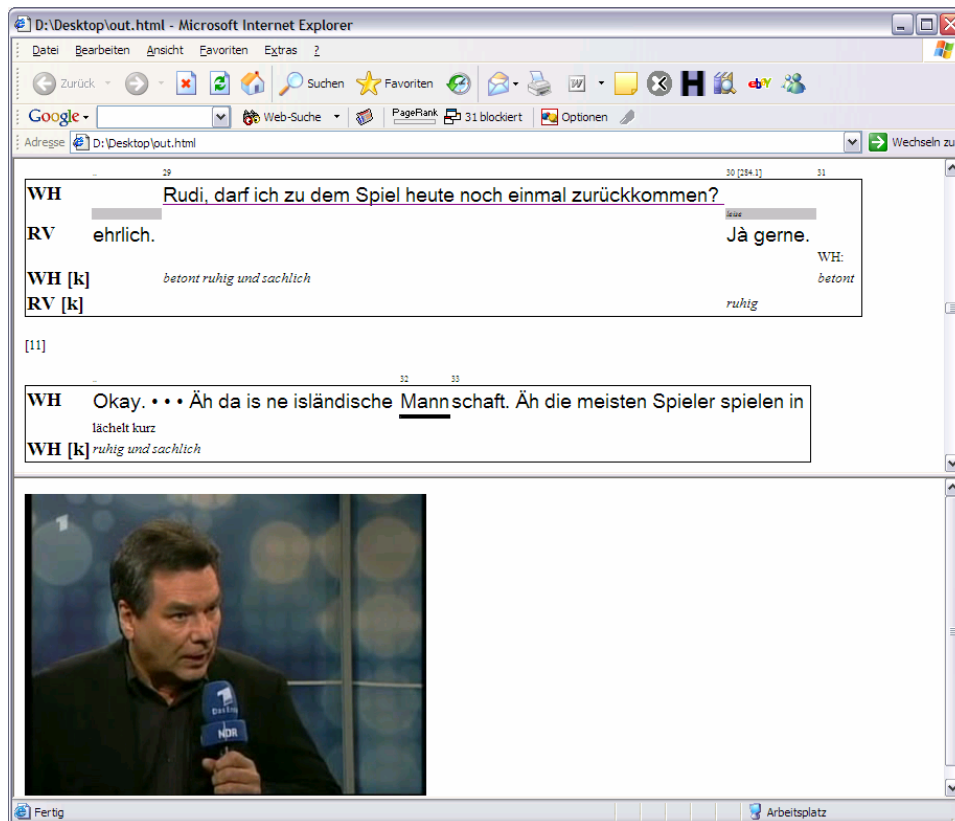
D:\Desktop\out.html - Microsoft Internet Explorer

Datei Bearbeiten Ansicht Favoriten Extras ?

Zurück Suchen Favoriten

Google Web-Suche PageRank 31 blockiert Optionen

Adresse D:\Desktop\out.html Wechseln zu

29 30 [284.1] 31

| WH | Rudi, darf ich zu dem Spiel heute noch einmal zurückkommen? | | |
|---|---|---|---|
| | | leise | |
| RV | ehrlich. | Jà gerne. | |
| | | | WH: |
| WH [k] | betont ruhig und sachlich | | betont |
| RV [k] | | ruhig | |

[11]

32 33

| WH | Okay. • • • Äh da is ne isländische Mannschaft. Äh die meisten Spieler spielen in |
|---|---|
| | lächelt kurz |
| WH [k] | ruhig und sachlich |

1

Das Erste NDR

Fertig Arbeitsplatz